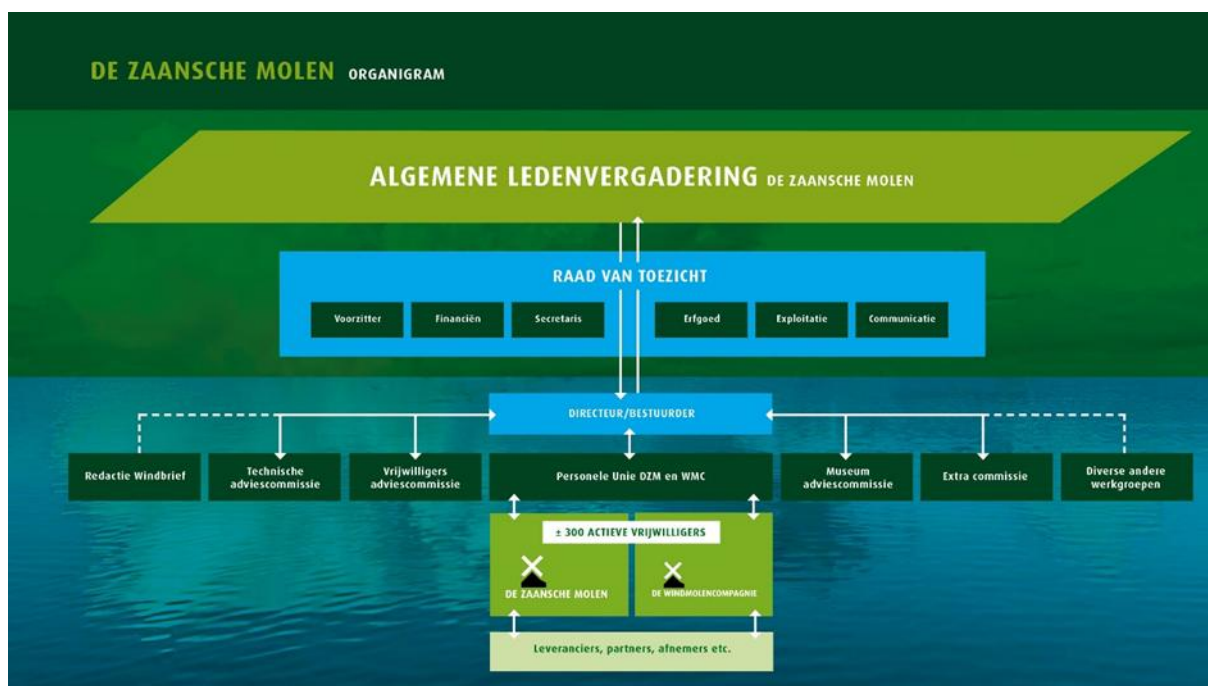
DE ZAANSCHE MOLEN ORGANIGRAM

ALGEMENE LEDENVERGADERING DE ZAANSCHE MOLEN

RAAD VAN TOEZICHT

Voorzitter

Financiën

Secretaris

Erfgoed

Exploitatie

Communicatie

DIRECTEUR/BESTUURDER

Redactie Windbrief

Technische adviescommissie

Vrijwilligers adviescommissie

Personele Unie DZM en WMC

Museum adviescommissie

Extra commissie

Diverse andere werkgroepen

± 300 ACTIEVE VRIJWILLIGERS

DE ZAANSCHE MOLEN

DE WINDMOLENCOMPAGNIE

Leveranciers, partners, afnemers etc.